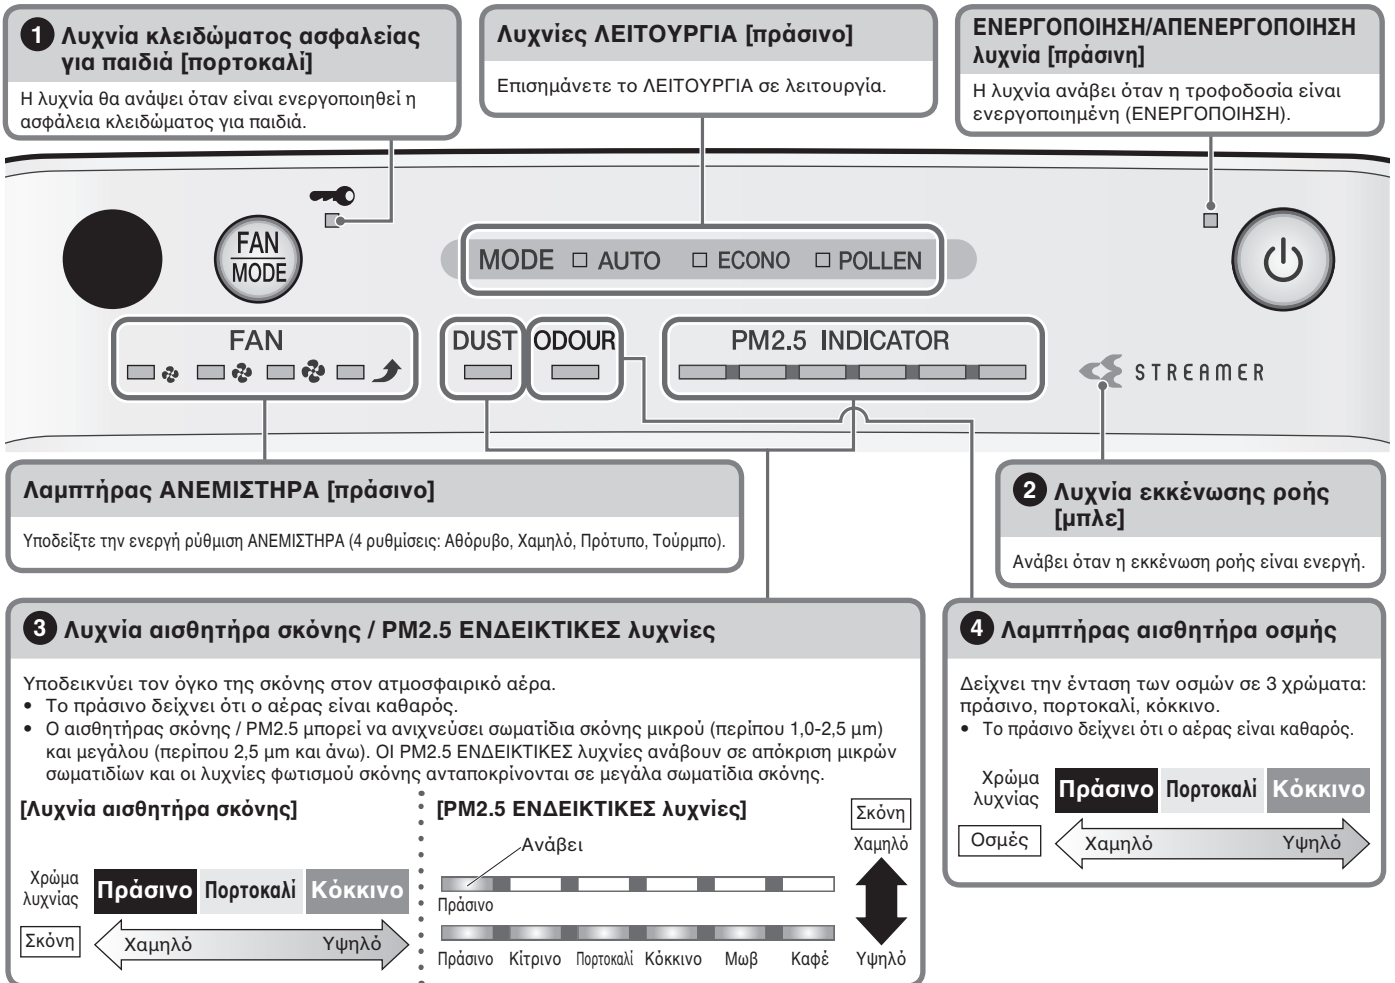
1 Λυχνία κλειδώματος ασφαλείας για παιδιά [πορτοκαλί]

Η λυχνία θα ανάψει όταν είναι ενεργοποιηθεί η ασφάλεια κλειδώματος για παιδιά.

Λυχνίες ΛΕΙΤΟΥΡΓΙΑ [πράσινο]

Επισημάνετε το ΛΕΙΤΟΥΡΓΙΑ σε λειτουργία.

ΕΝΕΡΓΟΠΟΙΗΣΗ/ΑΠΕΝΕΡΓΟΠΟΙΗΣΗ λυχνία [πράσινη]

Η λυχνία ανάβει όταν η τροφοδοσία είναι ενεργοποιημένη (ΕΝΕΡΓΟΠΟΙΗΣΗ).

FAN MODE

MODE AUTO ECONO POLLEN

FAN

DUST

ODOUR

PM2.5 INDICATOR

STREAMER

Λαμπτήρας ΑΝΕΜΙΣΤΗΡΑ [πράσινο]

Υποδείξτε την ενεργή ρύθμιση ΑΝΕΜΙΣΤΗΡΑ (4 ρυθμίσεις: Αθόρυβο, Χαμηλό, Πρότυπο, Τούρμπο).

2 Λυχνία εκκένωσης ροής [μπλε]

Ανάβει όταν η εκκένωση ροής είναι ενεργή.

3 Λυχνία αισθητήρα σκόνης / PM2.5 ΕΝΔΕΙΚΤΙΚΕΣ λυχνίες

Υποδεικνύει τον όγκο της σκόνης στον ατμοσφαιρικό αέρα.
• Το πράσινο δείχνει ότι ο αέρας είναι καθαρός.
• Ο αισθητήρας σκόνης / PM2.5 μπορεί να ανιχνεύσει σωματίδια σκόνης μικρού (περίπου 1,0-2,5 μm) και μεγάλου (περίπου 2,5 μm και άνω). ΟΙ PM2.5 ΕΝΔΕΙΚΤΙΚΕΣ λυχνίες ανάβουν σε απόκριση μικρών σωματιδίων και οι λυχνίες φωτισμού σκόνης ανταποκρίνονται σε μεγάλα σωματίδια σκόνης.

[Λυχνία αισθητήρα σκόνης]

Χρώμα λυχνίας | Πράσινο | Πορτοκαλί | Κόκκινο

Σκόνη | Χαμηλό | Υψηλό

[PM2.5 ΕΝΔΕΙΚΤΙΚΕΣ λυχνίες]

Σκόνη

Χαμηλό

Ανάβει

Πράσινο

Πράσινο Κίτρινο Πορτοκαλί Κόκκινο Μωβ Καφέ

Υψηλό

4 Λαμπτήρας αισθητήρα οσμής

Δείχνει την ένταση των οσμών σε 3 χρώματα: πράσινο, πορτοκαλί, κόκκινο.
• Το πράσινο δείχνει ότι ο αέρας είναι καθαρός.

Χρώμα λυχνίας | Πράσινο | Πορτοκαλί | Κόκκινο

Οσμές | Χαμηλό | Υψηλό